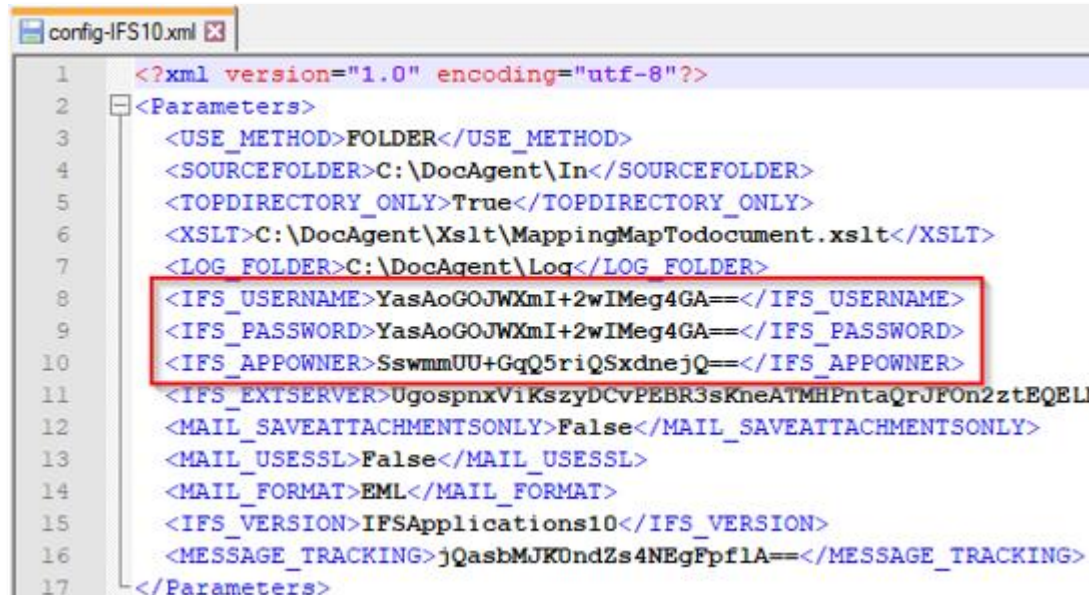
config-IFS10.xml

1 <?xml version="1.0" encoding="utf-8"?>
2 <Parameters>
3 <USE_METHOD>FOLDER</USE_METHOD>
4 <SOURCEFOLDER>C:\DocAgent\In</SOURCEFOLDER>
5 <TOPDIRECTORY_ONLY>True</TOPDIRECTORY_ONLY>
6 <XSLT>C:\DocAgent\Xslt\MappingMapTodocument.xslt</XSLT>
7 <LOG_FOLDER>C:\DocAgent\Log</LOG_FOLDER>
8 <IFS_USERNAME>YasAoGOJWXmI+2wIMeg4GA==</IFS_USERNAME>
9 <IFS_PASSWORD>YasAoGOJWXmI+2wIMeg4GA==</IFS_PASSWORD>
10 <IFS_APPOWNER>SswmmUU+GqQ5riQSxdnejQ==</IFS_APPOWNER>
11 <IFS_EXTSERVER>UgospnxViKszyDCvPEBR3sKneATMHPntaQrJFOn2ztEQEL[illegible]
12 <MAIL_SAVEATTACHMENTSONLY>False</MAIL_SAVEATTACHMENTSONLY>
13 <MAIL_USESSL>False</MAIL_USESSL>
14 <MAIL_FORMAT>EML</MAIL_FORMAT>
15 <IFS_VERSION>IFSApplications10</IFS_VERSION>
16 <MESSAGE_TRACKING>jQasbMJKUndZs4NEgFpflA==</MESSAGE_TRACKING>
17 </Parameters>